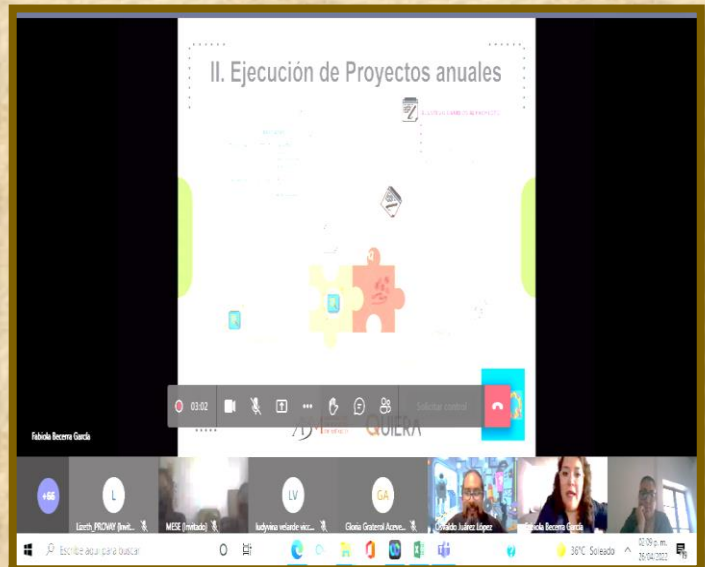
II. Ejecución de Proyectos anuales

03:02

Solicitar control

QUIERA

Fabiola Becerra García

+66

L

Lizeth_PRONAY (Invit...

MESE (Invitado)

LV

ludyvina velarde vicc...

GA

Gloria Grateral Aceve...

Osvaldo Juárez López

Fabiola Becerra García

Escribe aquí para buscar

36°C Soleado

02:09 p. m.
26/04/2022